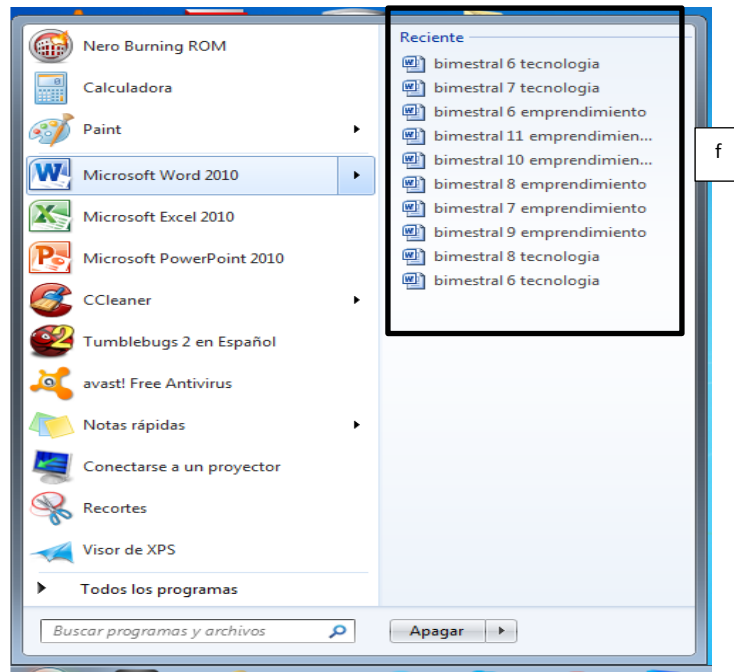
Nero Burning ROM
Calculadora
Paint
Microsoft Word 2010
Microsoft Excel 2010
Microsoft PowerPoint 2010
CCleaner
Tumblebugs 2 en Español
avast! Free Antivirus
Notas rápidas
Conectarse a un proyector
Recortes
Visor de XPS
Todos los programas

Buscar programas y archivos

Reciente
bimestral 6 tecnologia
bimestral 7 tecnologia
bimestral 6 emprendimiento
bimestral 11 emprendimien...
bimestral 10 emprendimien...
bimestral 8 emprendimiento
bimestral 7 emprendimiento
bimestral 9 emprendimiento
bimestral 8 tecnologia
bimestral 6 tecnologia

f

Apagar